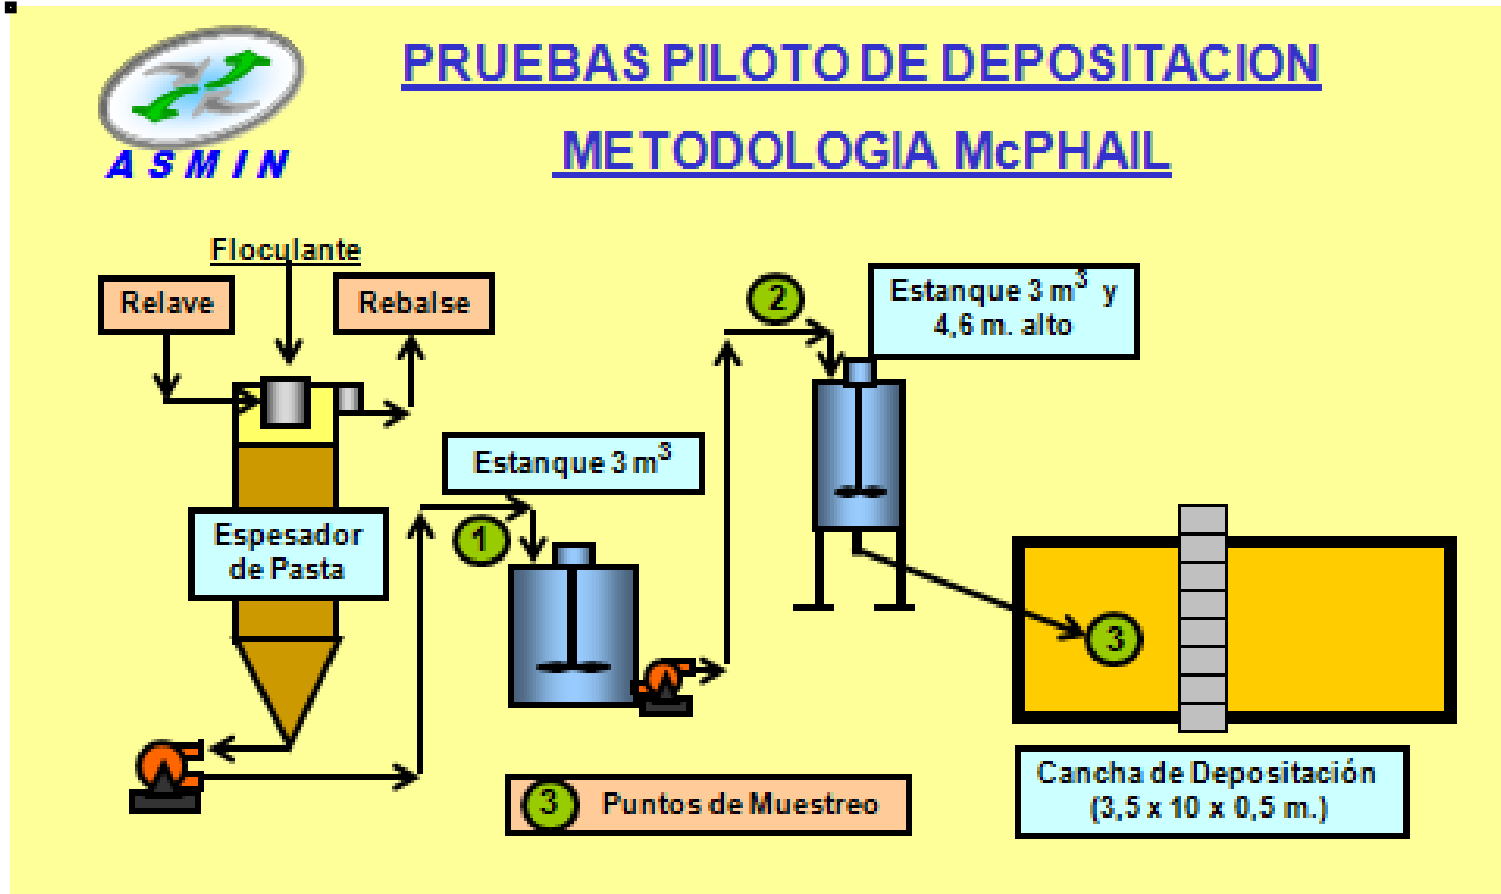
ASMIN

PRUEBAS PILOTO DE DEPOSITACION

METODOLOGIA McPHAIL

Floculante

Relave

Rebalse

Espesador de Pasta

1

Estanque 3 $m^3$

2

Estanque 3 $m^3$ y 4,6 m. alto

3

Cancha de Depositación (3,5 x 10 x 0,5 m.)

3 Puntos de Muestreo